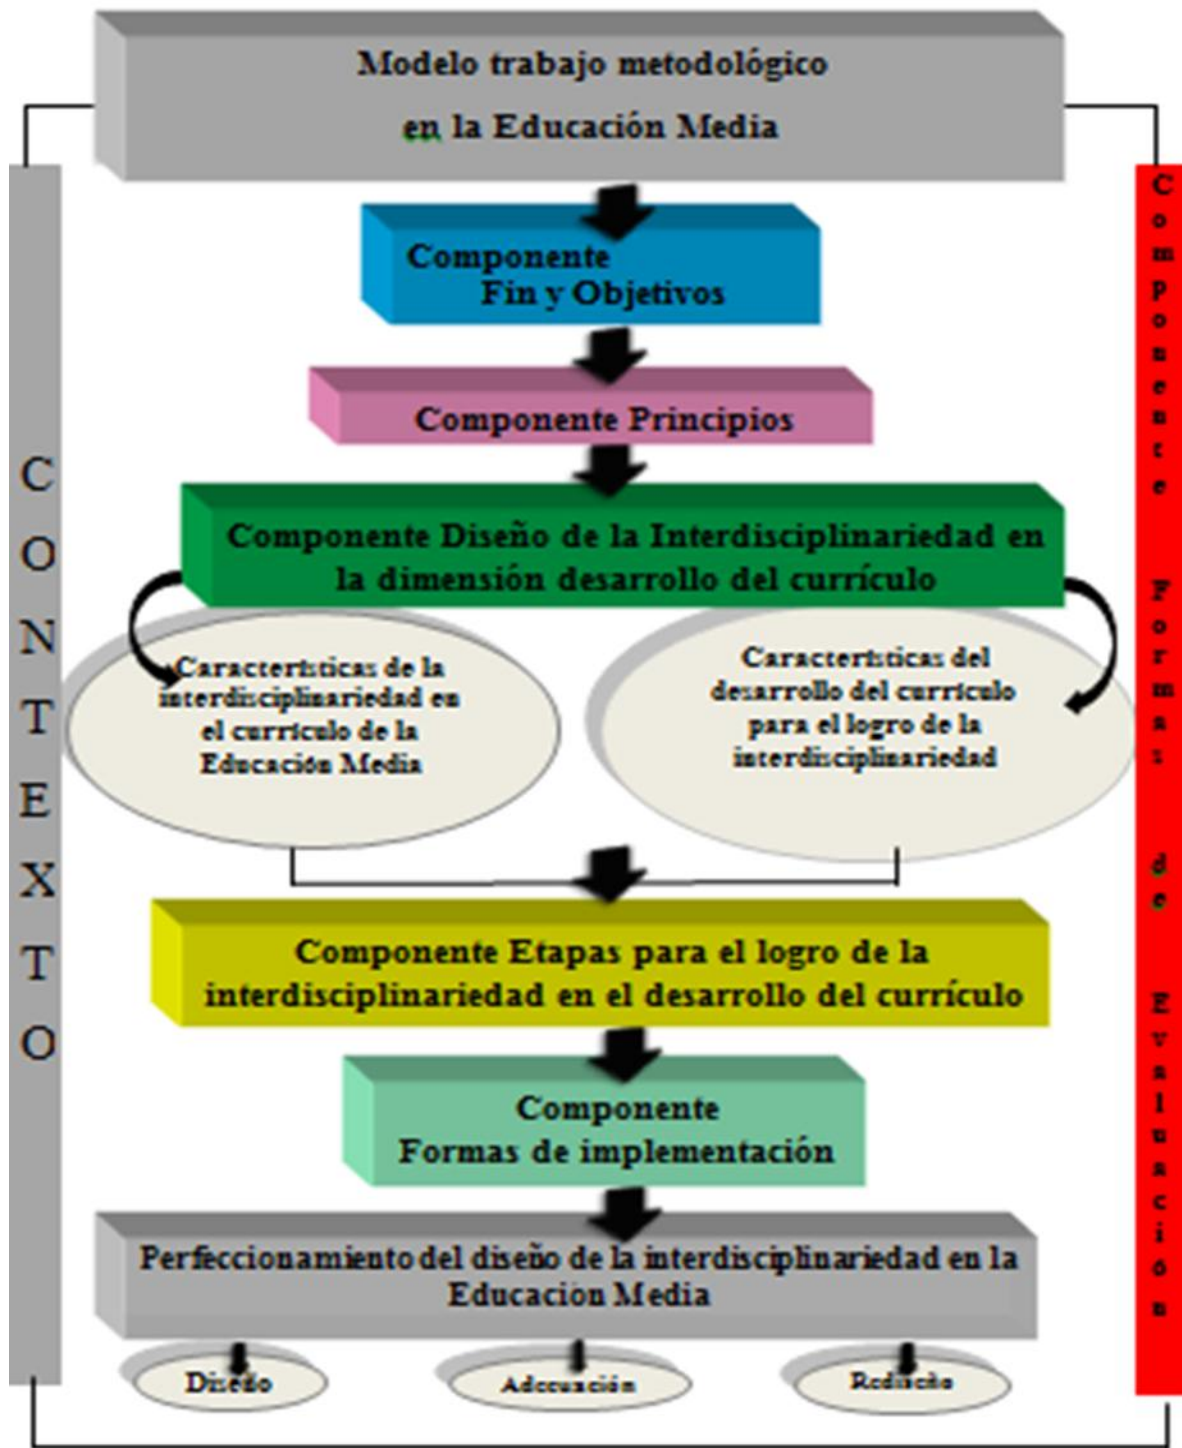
Modelo trabajo metodológico en la Educación Media

C O N T E X T O

Componente Formas de Evaluación

Componente Fin y Objetivos

Componente Principios

Componente Diseño de la Interdisciplinariedad en la dimensión desarrollo del currículo

Características de la interdisciplinariedad en el currículo de la Educación Media

Características del desarrollo del currículo para el logro de la interdisciplinariedad

Componente Etapas para el logro de la interdisciplinariedad en el desarrollo del currículo

Componente Formas de implementación

Perfeccionamiento del diseño de la interdisciplinariedad en la Educación Media

Diseño

Adecuación

Rediseño